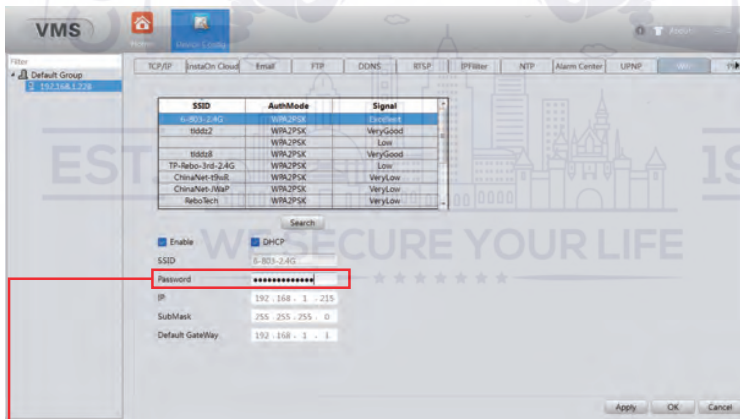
VMS

Home Device Config

Admin

Filter

Default Group

192.168.1.228

TCP/IP InstaOn Cloud Email FTP DDNS RTSP IPFilter NTP Alarm Center UPNP WiFi

| SSID | AuthMode | Signal |
|---|---|---|
| 6-803-2.4G | WPA2PSK | Excellent |
| tiddz2 | WPA2PSK | VeryGood |
| | WPA2PSK | Low |
| tiddz8 | WPA2PSK | VeryGood |
| TP-Rebo-3rd-2.4G | WPA2PSK | Low |
| ChinaNet-t9wR | WPA2PSK | VeryLow |
| ChinaNet-iWaP | WPA2PSK | VeryLow |
| ReboTech | WPA2PSK | VeryLow |

Search

Enable DHCP

SSID 6-803-2.4G

Password ••••••••••••••

IP 192 . 168 . 1 . 215

SubMask 255 . 255 . 255 . 0

Default GateWay 192 . 168 . 1 . 1

EST 19

WE SECURE YOUR LIFE

Apply OK Cancel